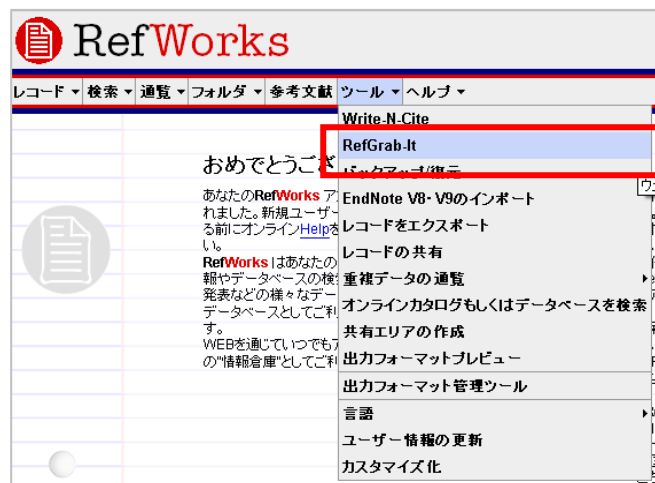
RefWorks

レコード ▾ 検索 ▾ 閲覧 ▾ フォルダ ▾ 参考文献 ツール ▾ ヘルプ ▾

Write-N-Cite
RefGrab-It
バックアップ/復元
EndNote V8・V9のインポート
レコードをエクスポート
レコードの共有
重複データの閲覧
オンラインカタログもしくはデータベースを検索
共有エリアの作成
出力フォーマットプレビュー
出力フォーマット管理ツール
言語
ユーザー情報の更新
カスタマイズ化

おめでとうござ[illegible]

あなたのRefWorksア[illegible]れました。新規ユーザー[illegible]る前にオンラインHelpを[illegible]い。
RefWorksはあなたの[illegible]報やデータベースの検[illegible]発表などの様々なデー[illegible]データベースとしてご利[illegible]す。
WEBを通じていつでも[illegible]の"情報倉庫"としてご利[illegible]

ウ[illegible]